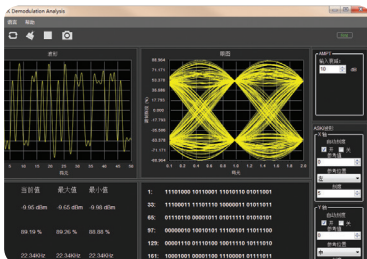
K Demodulation Analysis
设置 帮助
波形
眼图
AMPT
输入衰减:
10
dB
ASK测试
I 轴
自动刻度
开 关
参考线
参考位置
刻度
Y 轴
自动刻度
开 关
参考线
参考位置
当前值 最大值 最小值
-9.95 dBm -9.65 dBm -9.95 dBm
89.19 % 89.26 % 88.88 %
22.34KHz 22.34KHz 22.34KHz
1: 11101000 10110001 11010110 01011001
33: 11100011 11101110 10000011 01011011
65: 01110110 00001011 01011111 01010101
97: 00000010 10010101 11100101 11011100
129: 00001110 01110100 10011110 10111010
161: 10001001 00001000 11100001 01111011